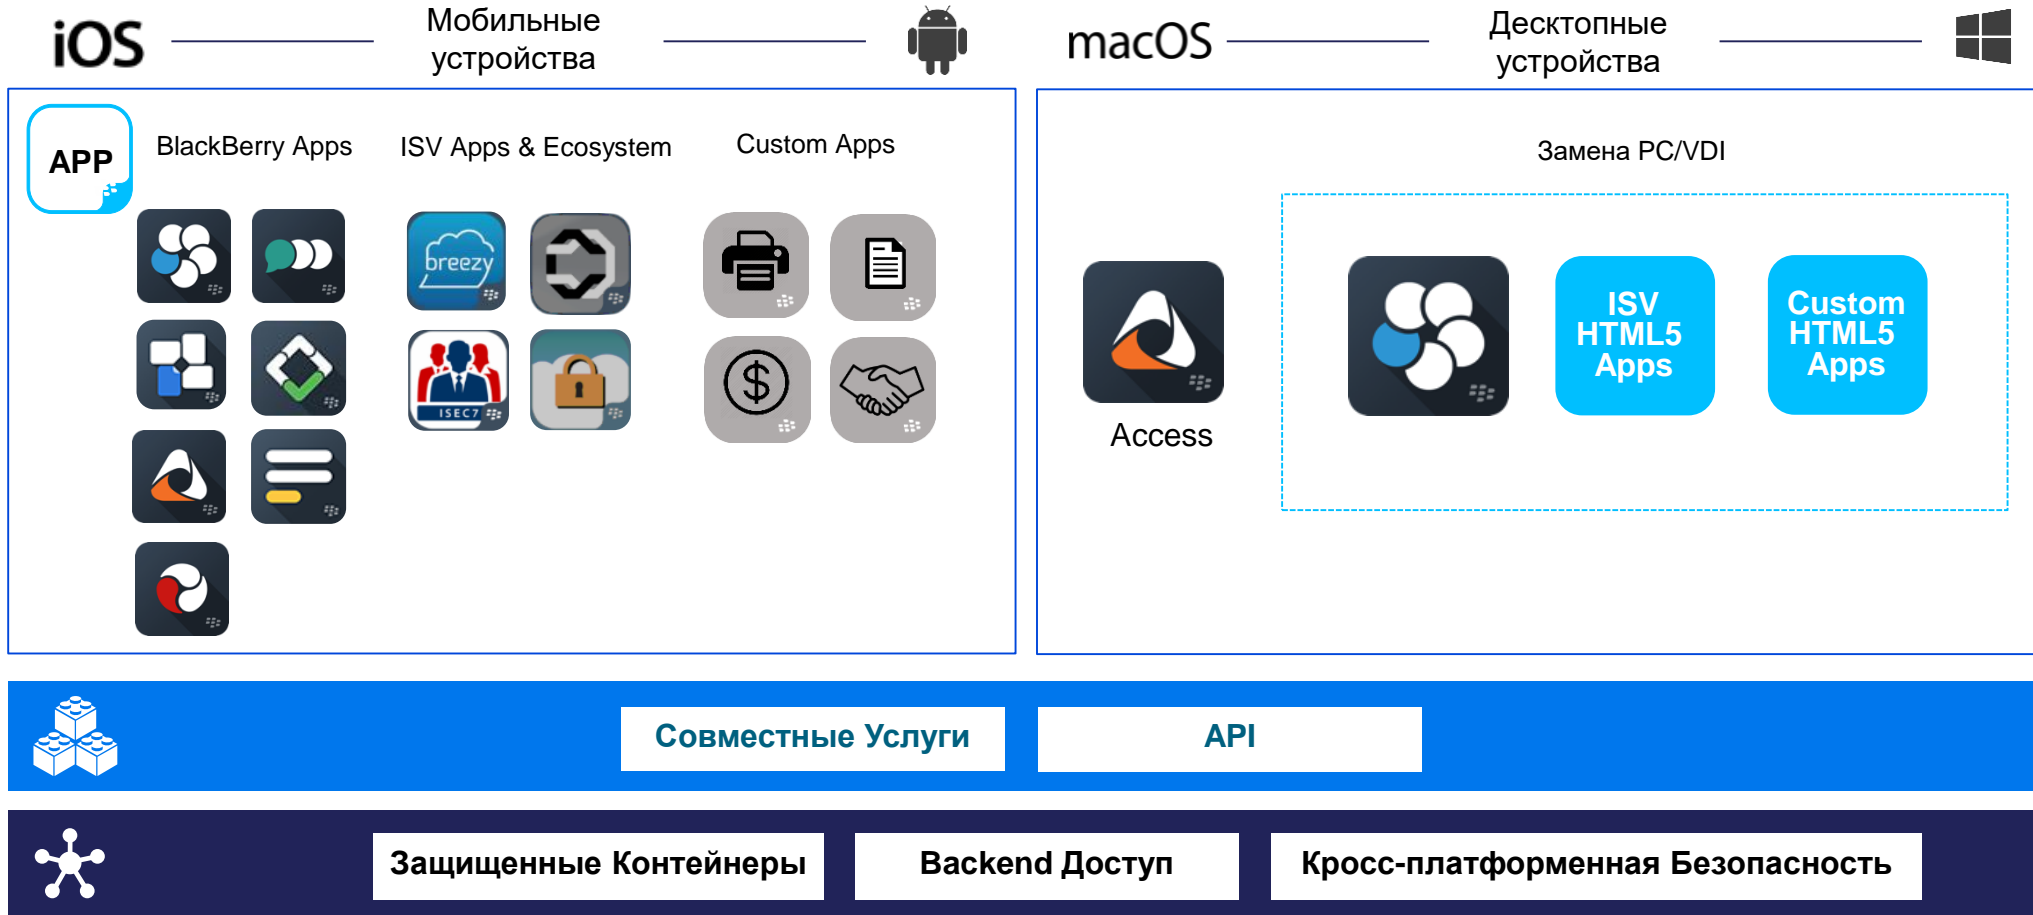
iOS

Мобильные устройства

macOS

Десктопные устройства

APP

BlackBerry Apps

ISV Apps & Ecosystem

Custom Apps

breezy

ISEC7

Замена PC/VDI

Access

ISV HTML5 Apps

Custom HTML5 Apps

Совместные Услуги

API

Защищенные Контейнеры

Backend Доступ

Кросс-платформенная Безопасность